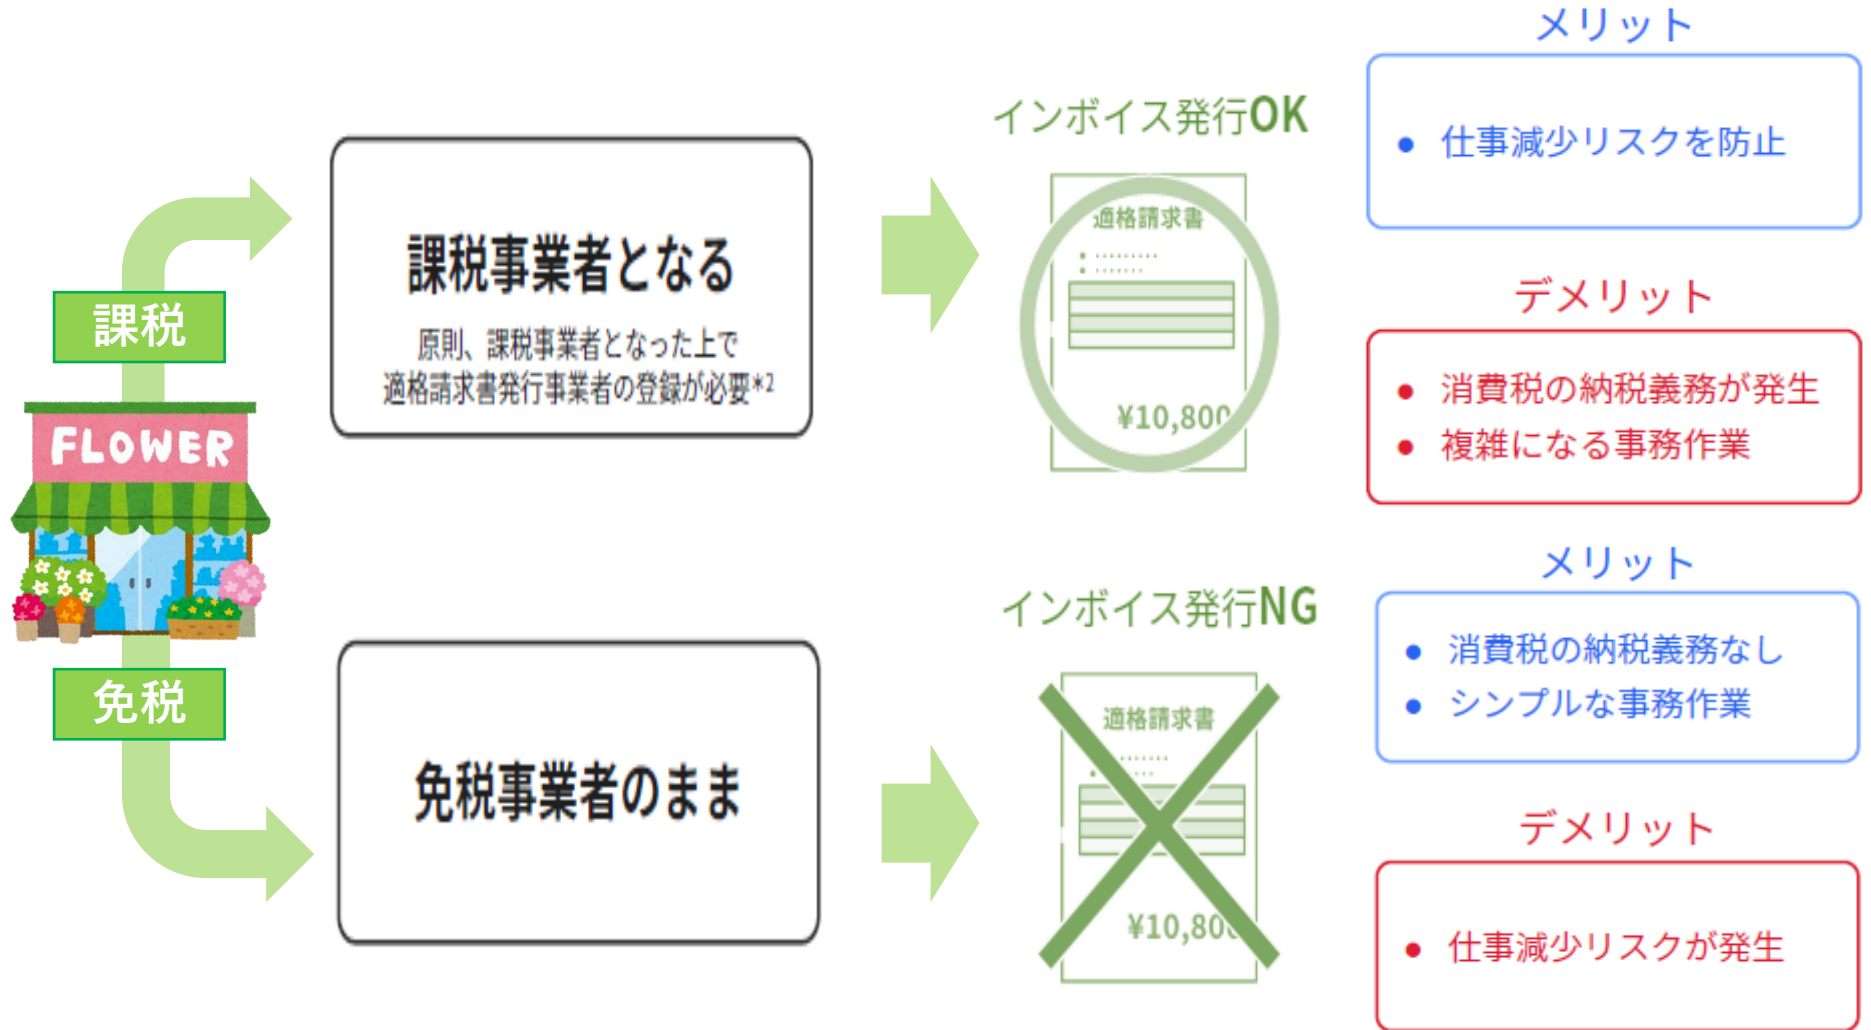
課税

FLOWER

免税

課税事業者となる

原則、課税事業者となった上で適格請求書発行事業者の登録が必要*2

インボイス発行OK

適格請求書

¥10,800

メリット

• 仕事減少リスクを防止

デメリット

• 消費税の納税義務が発生
• 複雑になる事務作業

免税事業者のまま

インボイス発行NG

適格請求書

¥10,800

メリット

• 消費税の納税義務なし
• シンプルな事務作業

デメリット

• 仕事減少リスクが発生